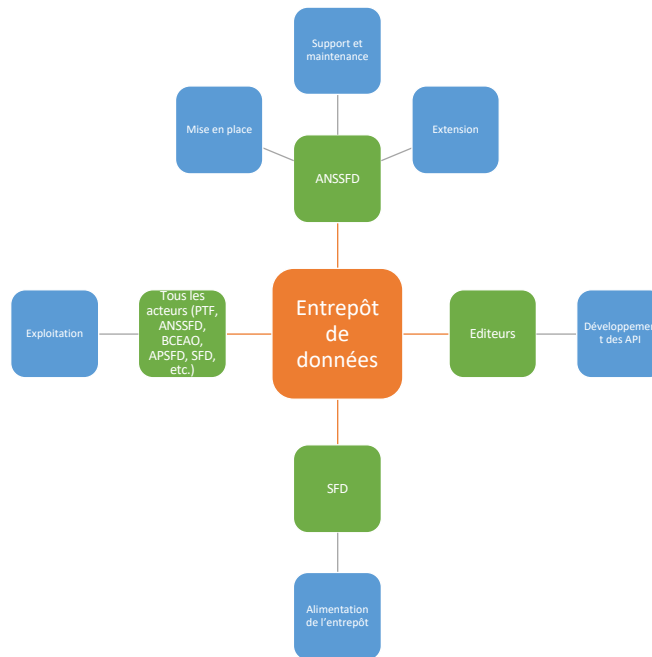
Support et maintenance

Mise en place

Extension

ANSSFD

Exploitation

Tous les acteurs (PTF, ANSSFD, BCEAO, APSFD, SFD, etc.)

Entrepôt de données

Editeurs

Développement des API

SFD

Alimentation de l'entrepôt